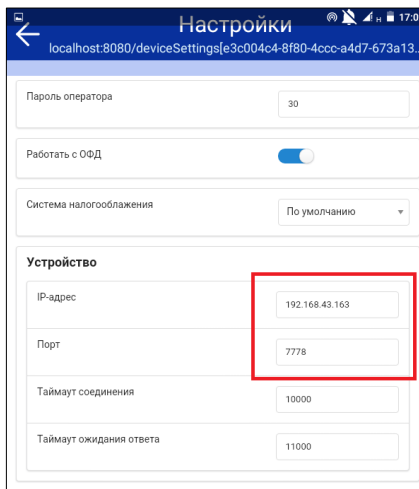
17:0

Настройки

localhost:8080/deviceSettings[e3c004c4-8f80-4ccc-a4d7-673a13

Пароль оператора
30

Работать с ОФД

Система налогообложения
По умолчанию

Устройство

IP-адрес
192.168.43.163

Порт
7778

Таймаут соединения
10000

Таймаут ожидания ответа
11000